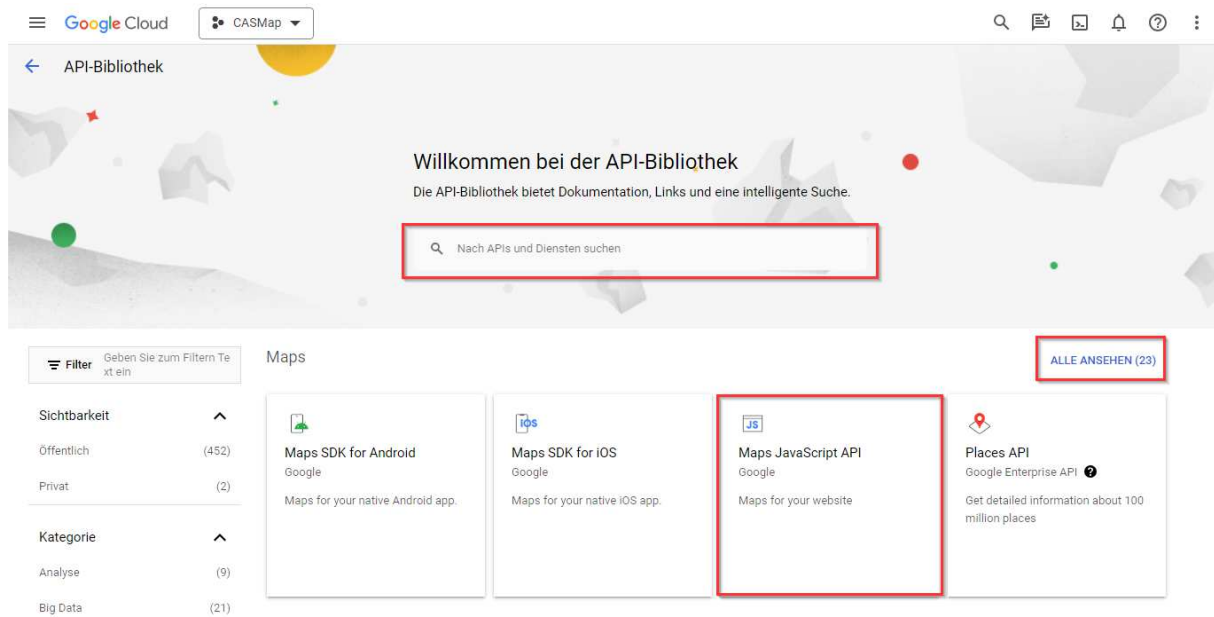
Google Cloud CASMap

API-Bibliothek

Willkommen bei der API-Bibliothek

Die API-Bibliothek bietet Dokumentation, Links und eine intelligente Suche.

Nach APIs und Diensten suchen

Filter Geben Sie zum Filtern Text ein

Sichtbarkeit

Öffentlich (452)

Privat (2)

Kategorie

Analyse (9)

Big Data (21)

Maps

ALLE ANSEHEN (23)

Maps SDK for Android
Google
Maps for your native Android app.

iOS
Maps SDK for iOS
Google
Maps for your native iOS app.

JS
Maps JavaScript API
Google
Maps for your website

Places API
Google Enterprise API
Get detailed information about 100 million places